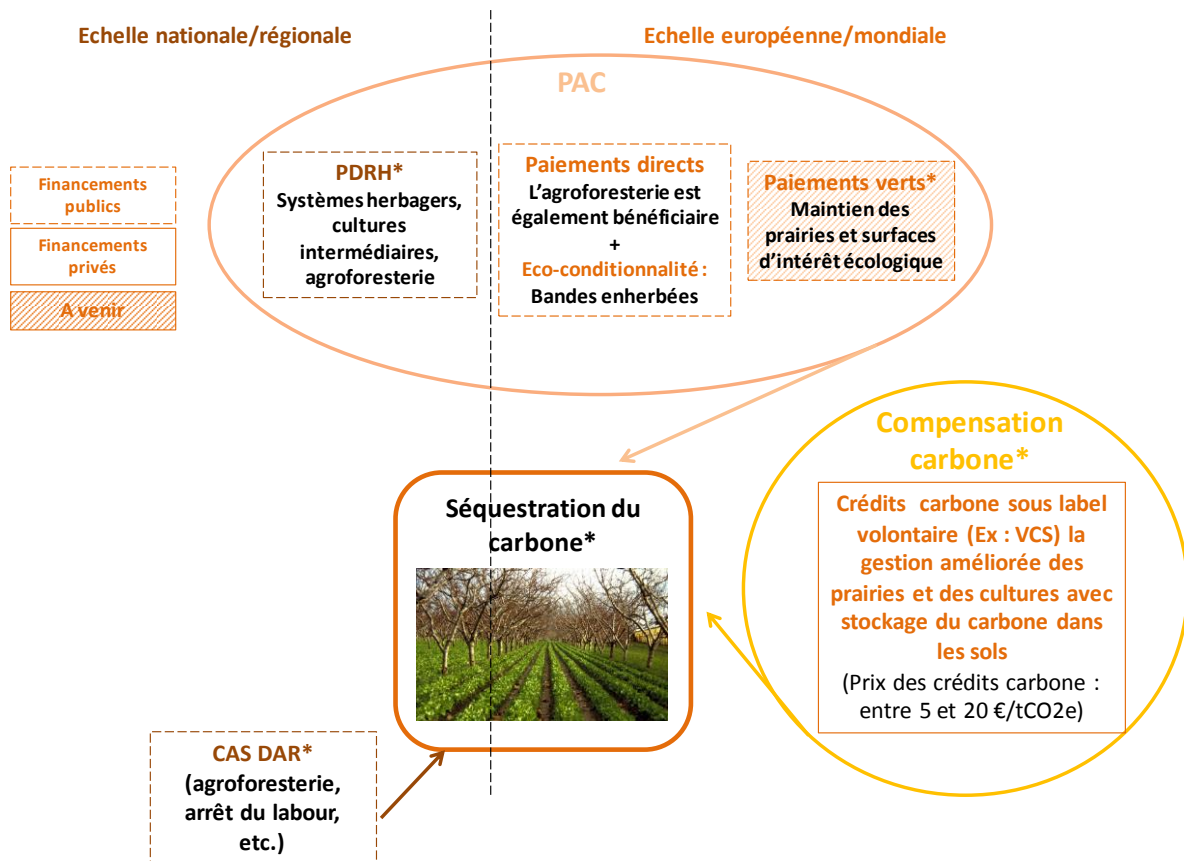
Echelle nationale/régionale

Echelle européenne/mondiale

PAC

Financements publics

Financements privés

A venir

PDRH*
Systèmes herbagers, cultures intermédiaires, agroforesterie

Paiements directs
L'agroforesterie est également bénéficiaire
+
Eco-conditionnalité :
Bandes enherbées

Paiements verts*
Maintien des prairies et surfaces d'intérêt écologique

Compensation carbone*

Crédits carbone sous label volontaire (Ex : VCS) la gestion améliorée des prairies et des cultures avec stockage du carbone dans les sols
(Prix des crédits carbone : entre 5 et 20 €/tCO2e)

Séquestration du carbone*

CAS DAR*
(agroforesterie, arrêt du labour, etc.)